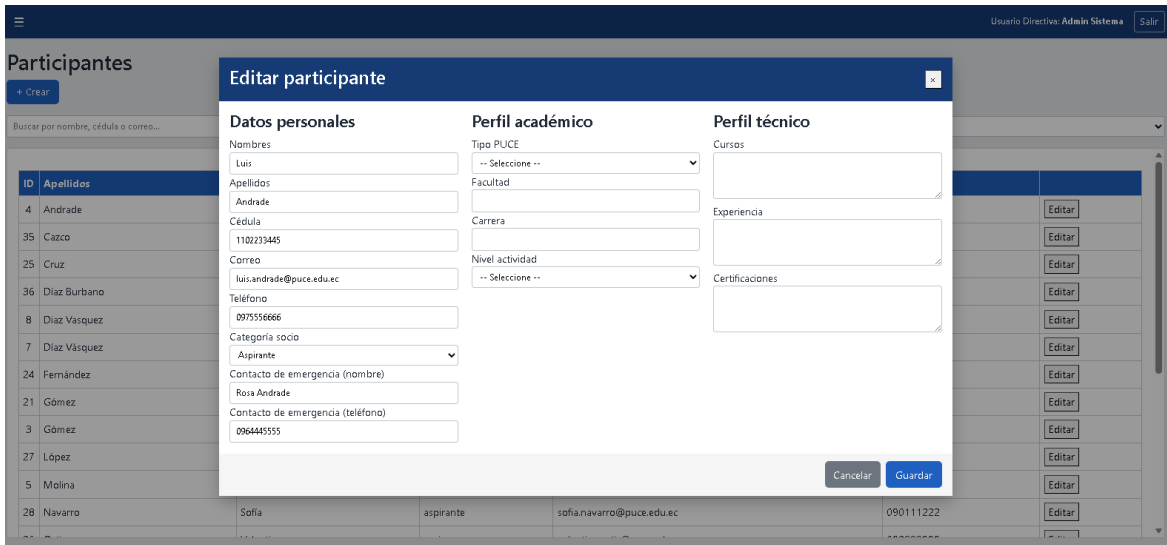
≡

Usuario Directiva: Admin Sistema Salir

Participantes

+ Crear

Buscar por nombre, cédula o correo...

| ID | Apellidos | | | | | |
|---|---|---|---|---|---|---|
| 4 | Andrade | | | | | Editar |
| 35 | Cazco | | | | | Editar |
| 25 | Cruz | | | | | Editar |
| 36 | Diaz Burbano | | | | | Editar |
| 8 | Diaz Vasquez | | | | | Editar |
| 7 | Díaz Vásquez | | | | | Editar |
| 24 | Fernández | | | | | Editar |
| 21 | Gómez | | | | | Editar |
| 3 | Gómez | | | | | Editar |
| 27 | López | | | | | Editar |
| 5 | Molina | | | | | Editar |
| 28 | Navarro | Sofía | aspirante | sofia.navarro@puce.edu.ec | 090111222 | Editar |

Editar participante ×

Datos personales

Nombres
Luis

Apellidos
Andrade

Cédula
1102233445

Correo
luis.andrade@puce.edu.ec

Teléfono
0975556666

Categoría socio
Aspirante

Contacto de emergencia (nombre)
Rosa Andrade

Contacto de emergencia (teléfono)
0964445555

Perfil académico

Tipo PUCE
-- Seleccione --

Facultad

Carrera

Nivel actividad
-- Seleccione --

Perfil técnico

Cursos

Experiencia

Certificaciones

Cancelar Guardar